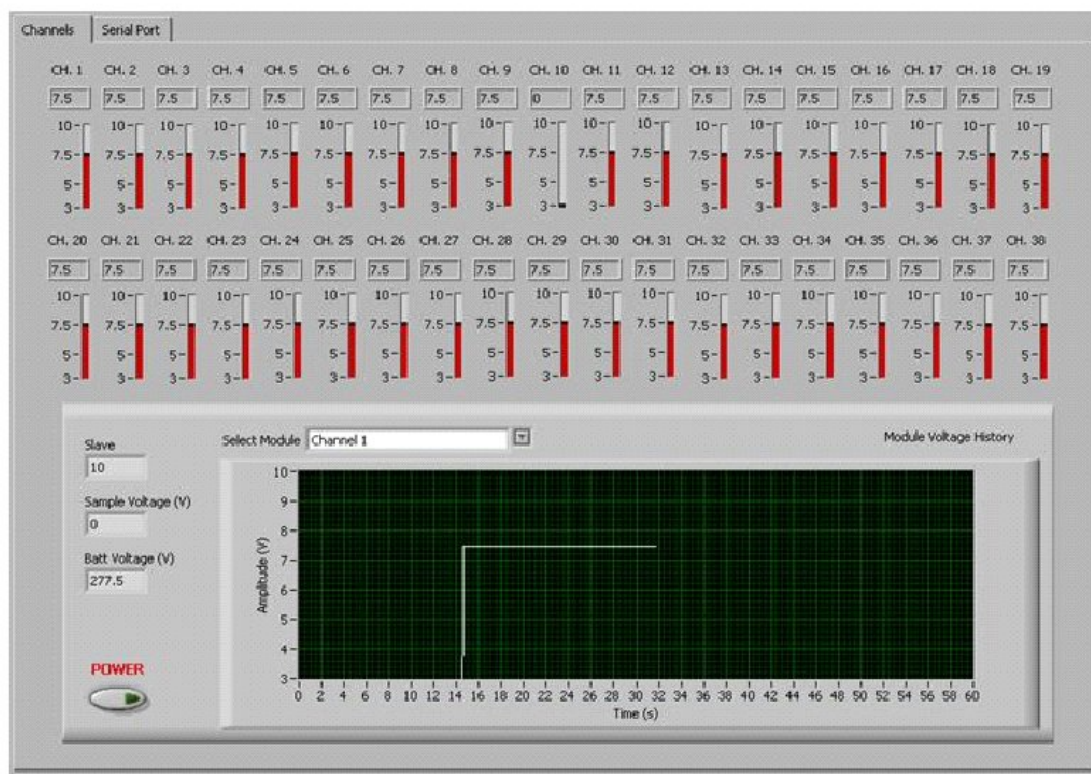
Channels | Serial Port

| CH. 1 | CH. 2 | CH. 3 | CH. 4 | CH. 5 | CH. 6 | CH. 7 | CH. 8 | CH. 9 | CH. 10 | CH. 11 | CH. 12 | CH. 13 | CH. 14 | CH. 15 | CH. 16 | CH. 17 | CH. 18 | CH. 19 |
|---|---|---|---|---|---|---|---|---|---|---|---|---|---|---|---|---|---|---|
| 7.5 | 7.5 | 7.5 | 7.5 | 7.5 | 7.5 | 7.5 | 7.5 | 7.5 | 0 | 7.5 | 7.5 | 7.5 | 7.5 | 7.5 | 7.5 | 7.5 | 7.5 | 7.5 |

10- 7.5- 5- 3-

| CH. 20 | CH. 21 | CH. 22 | CH. 23 | CH. 24 | CH. 25 | CH. 26 | CH. 27 | CH. 28 | CH. 29 | CH. 30 | CH. 31 | CH. 32 | CH. 33 | CH. 34 | CH. 35 | CH. 36 | CH. 37 | CH. 38 |
|---|---|---|---|---|---|---|---|---|---|---|---|---|---|---|---|---|---|---|
| 7.5 | 7.5 | 7.5 | 7.5 | 7.5 | 7.5 | 7.5 | 7.5 | 7.5 | 7.5 | 7.5 | 7.5 | 7.5 | 7.5 | 7.5 | 7.5 | 7.5 | 7.5 | 7.5 |

10- 7.5- 5- 3-

Slave
10

Sample Voltage (V)
0

Batt Voltage (V)
277.5

POWER

Select Module Channel 1

Module Voltage History

Amplitude (V)
10 9 8 7 6 5 4 3

0 2 4 6 8 10 12 14 16 18 20 22 24 26 28 30 32 34 36 38 40 42 44 46 48 50 52 54 56 58 60
Time (s)